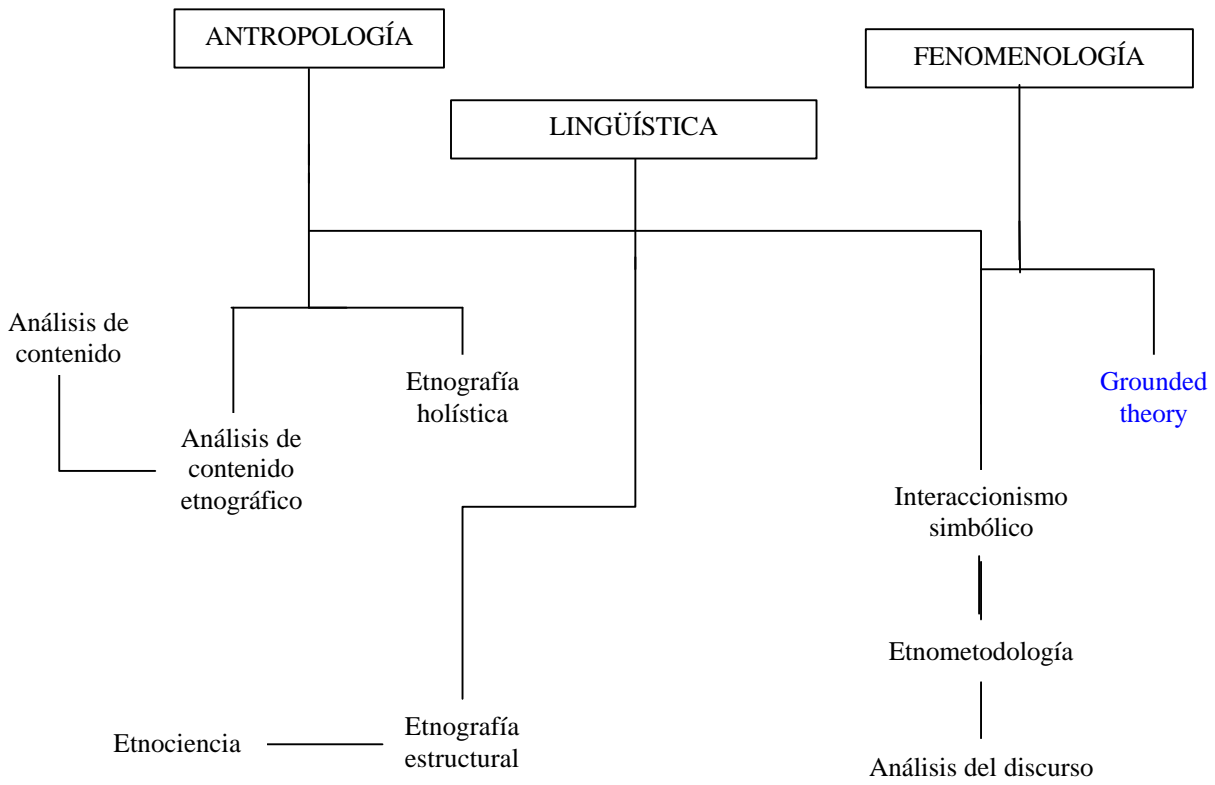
ANTROPOLOGÍA

FENOMENOLOGÍA

LINGÜÍSTICA

Análisis de contenido

Etnografía holística

Grounded theory

Análisis de contenido etnográfico

Interaccionismo simbólico

Etnometodología

Etnociencia

Etnografía estructural

Análisis del discurso